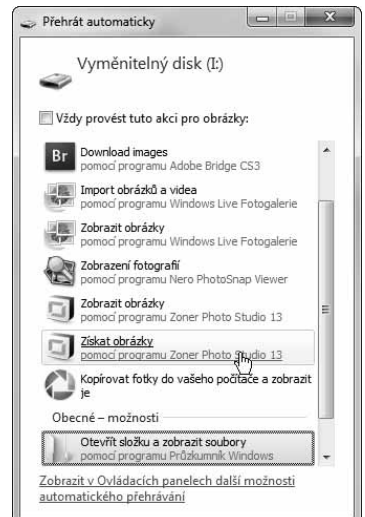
Přehrát automaticky

Vyměnitelný disk (I:)

Vždy provést tuto akci pro obrázky:

Br Download images
pomocí programu Adobe Bridge CS3

Import obrázků a videa
pomocí programu Windows Live Fotogalerie

Zobrazit obrázky
pomocí programu Windows Live Fotogalerie

Zobrazení fotografií
pomocí programu Nero PhotoSnap Viewer

Zobrazit obrázky
pomocí programu Zoner Photo Studio 13

Získat obrázky
pomocí programu Zoner Photo Studio 13

Kopírovat fotky do vašeho počítače a zobrazit je

Obecné – možnosti

Otevřít složku a zobrazit soubory
pomocí programu Průzkumník Windows

Zobrazit v Ovládacích panelech další možnosti automatického přehrávání